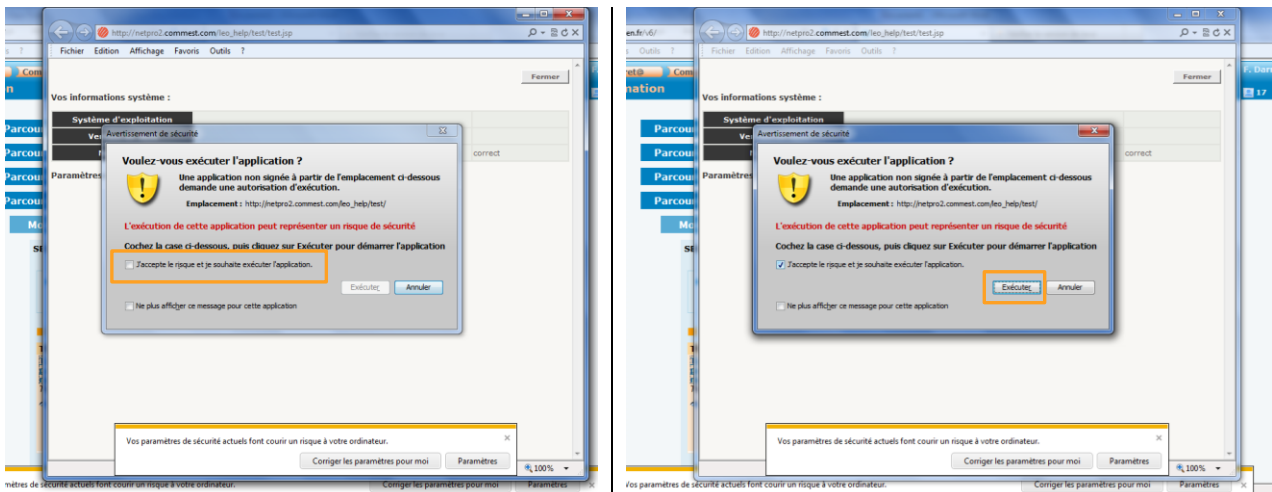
http://netpro2.commest.com/leo_help/test/test.jsp

Fichier Edition Affichage Favoris Outils ?

Fermer

Vos informations système :

Système d'exploitation

correct

Paramètres

Avertissement de sécurité

Voulez-vous exécuter l'application ?

Une application non signée à partir de l'emplacement ci-dessous demande une autorisation d'exécution.

Emplacement : http://netpro2.commest.com/leo_help/test/

L'exécution de cette application peut représenter un risque de sécurité

Cochez la case ci-dessous, puis cliquez sur Exécuter pour démarrer l'application

J'accepte le risque et je souhaite exécuter l'application.

Exécuter Annuler

Ne plus afficher ce message pour cette application

Vos paramètres de sécurité actuels font courir un risque à votre ordinateur.

Corriger les paramètres pour moi Paramètres

100%

Vos paramètres de sécurité actuels font courir un risque à votre ordinateur.

http://netpro2.commest.com/leo_help/test/test.jsp

Fichier Edition Affichage Favoris Outils ?

Fermer

Vos informations système :

Système d'exploitation

correct

Paramètres

Avertissement de sécurité

Voulez-vous exécuter l'application ?

Une application non signée à partir de l'emplacement ci-dessous demande une autorisation d'exécution.

Emplacement : http://netpro2.commest.com/leo_help/test/

L'exécution de cette application peut représenter un risque de sécurité

Cochez la case ci-dessous, puis cliquez sur Exécuter pour démarrer l'application

J'accepte le risque et je souhaite exécuter l'application.

Exécuter Annuler

Ne plus afficher ce message pour cette application

Vos paramètres de sécurité actuels font courir un risque à votre ordinateur.

Corriger les paramètres pour moi Paramètres

100%

Vos paramètres de sécurité actuels font courir un risque à votre ordinateur.